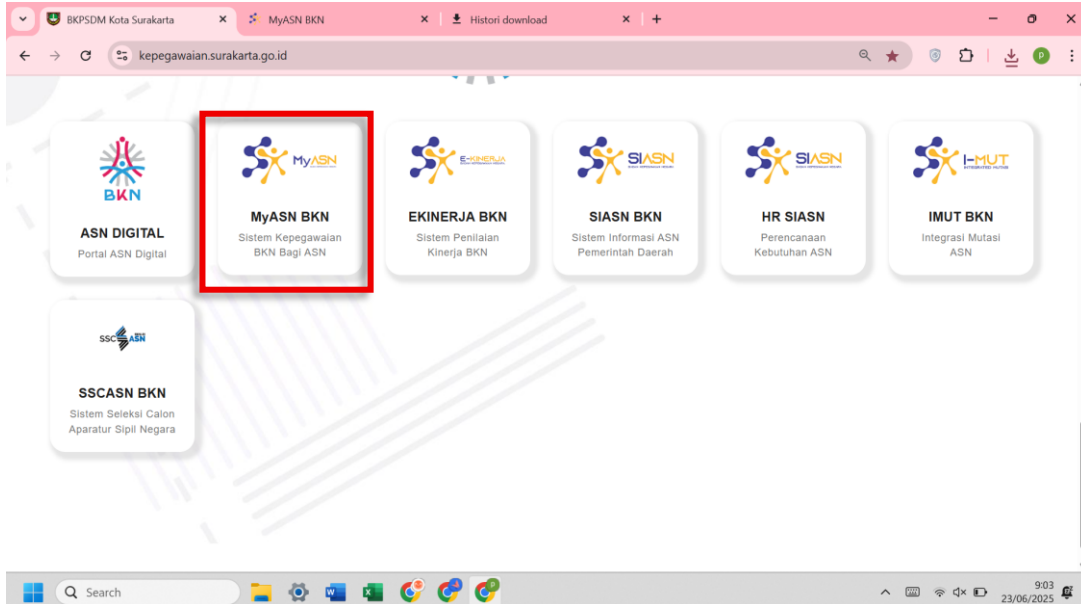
BKPSDM Kota Surakarta
MyASN BKN
Histori download

kepegawaian.surakarta.go.id

BKN
ASN DIGITAL
Portal ASN Digital

MyASN
MyASN BKN
Sistem Kepegawaian BKN Bagi ASN

E-KINERJA
EKINERJA BKN
Sistem Penilaian Kinerja BKN

SIASN
SIASN BKN
Sistem Informasi ASN Pemerintah Daerah

SIASN
HR SIASN
Perencanaan Kebutuhan ASN

I-MUT
INTEGRATED MUTASI
IMUT BKN
Integrasi Mutasi ASN

SSC ASN
SSCASN BKN
Sistem Seleksi Calon Aparatur Sipil Negara

Search

9:03
23/06/2025